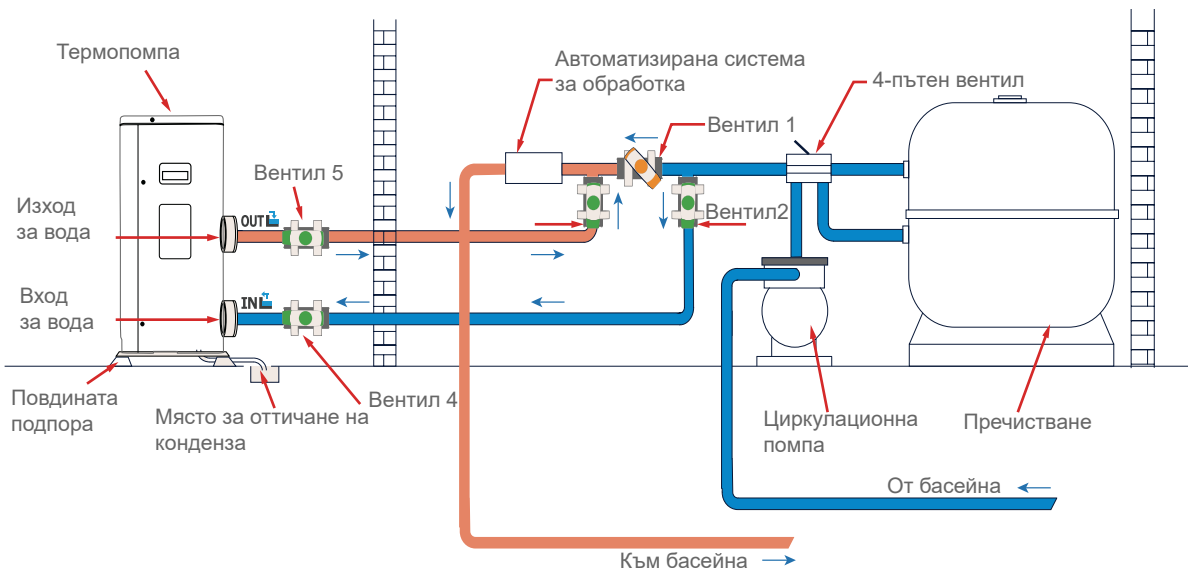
Термопомпа

Изход за вода

Вход за вода

Повдината подпора

Място за оттичане на конденза

OUT

IN

Вентил 5

Вентил 4

Автоматизирана система за обработка

Вентил 1

Вентил2

4-пътен вентил

Циркулационна помпа

Пречистване

От басейна

Към басейна